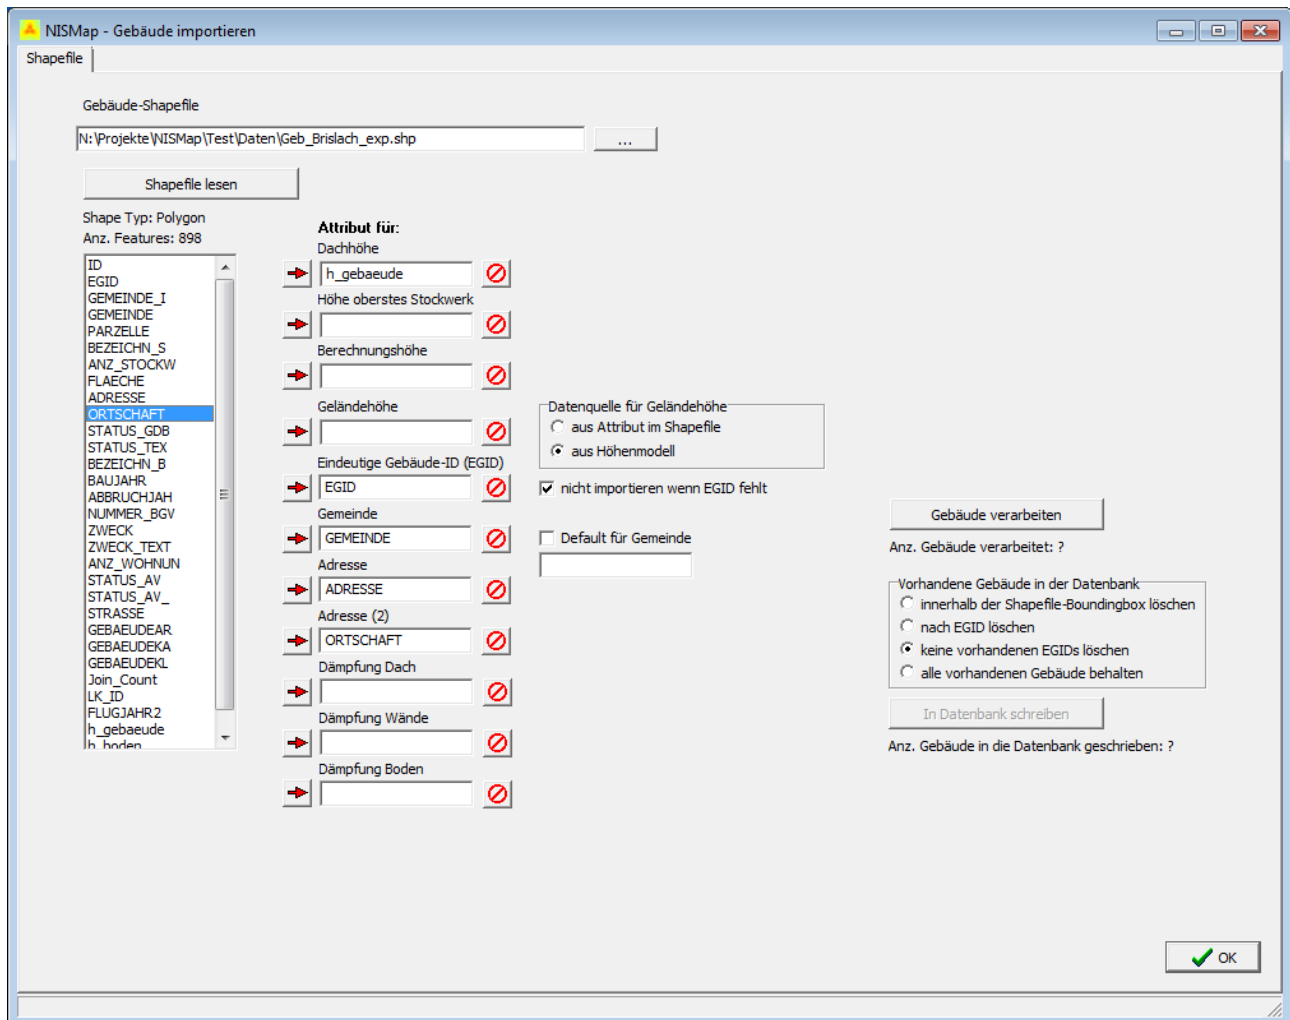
NISMap - Gebäude importieren

Shapefile

Gebäude-Shapefile

N:\Projekte\NISMap\Test\Daten\Geb_Brislach_exp.shp

...

Shapefile lesen

Shape Typ: Polygon
Anz. Features: 898

ID
EGID
GEMEINDE_I
GEMEINDE
PARZELLE
BEZEICHN_S
ANZ_STOCKW
FLAECHE
ADRESSE
ORTSCHAFT
STATUS_GDB
STATUS_TEX
BEZEICHN_B
BAUJAHR
ABBRUCHJAH
NUMMER_BGV
ZWECK
ZWECK_TEXT
ANZ_WOHNUN
STATUS_AV
STATUS_AV_
STRASSE
GEBAEUDEAR
GEBAEUDEKA
GEBAEUDEKL
Join_Count
LK_ID
FLUGJAHR2
h_gebaeude
h_boden

Attribut für:
Dachhöhe
h_gebaeude
Höhe oberstes Stockwerk
Berechnungshöhe
Geländehöhe
Eindeutige Gebäude-ID (EGID)
EGID
Gemeinde
GEMEINDE
Adresse
ADRESSE
Adresse (2)
ORTSCHAFT
Dämpfung Dach
Dämpfung Wände
Dämpfung Boden

Datenquelle für Geländehöhe
aus Attribut im Shapefile
aus Höhenmodell

nicht importieren wenn EGID fehlt

Default für Gemeinde

Gebäude verarbeiten
Anz. Gebäude verarbeitet: ?

Vorhandene Gebäude in der Datenbank
innerhalb der Shapefile-Boundingbox löschen
nach EGID löschen
keine vorhandenen EGIDs löschen
alle vorhandenen Gebäude behalten

In Datenbank schreiben
Anz. Gebäude in die Datenbank geschrieben: ?

OK